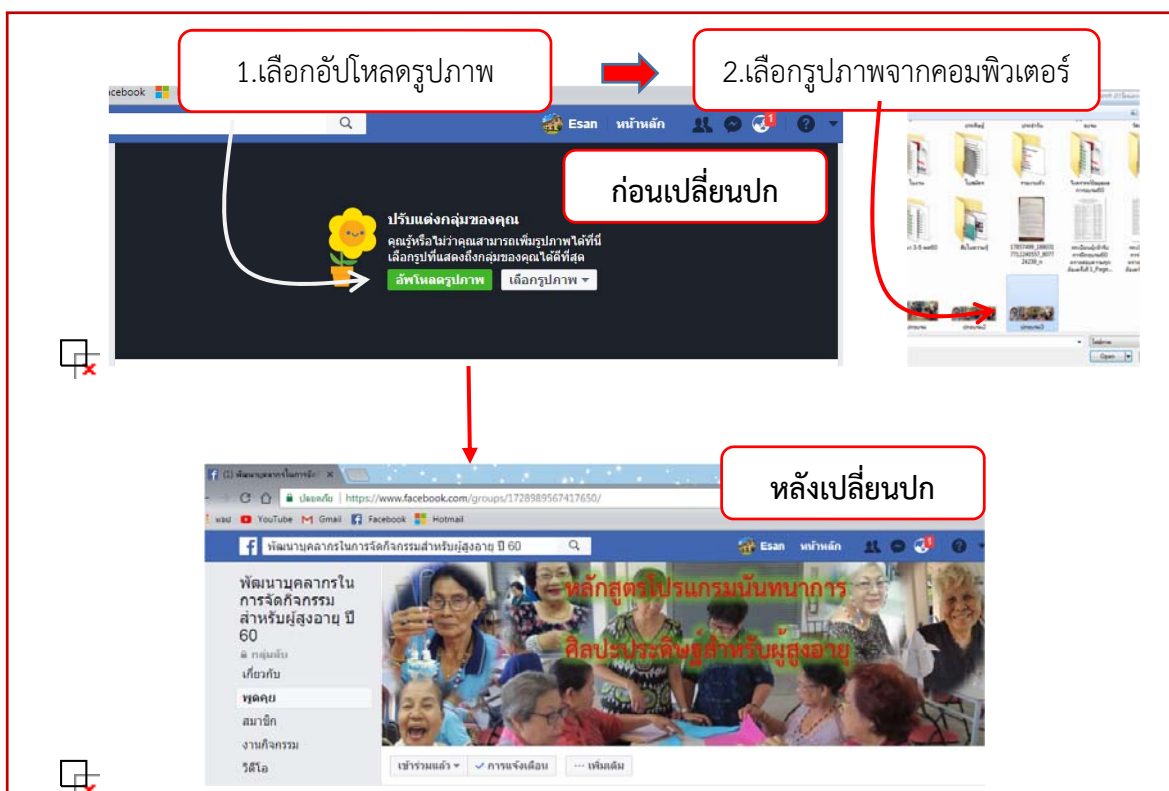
1.เลือกอัปโหลดรูปภาพ

2.เลือกรูปภาพจากคอมพิวเตอร์

acebook

Esan หน้าหลัก

ก่อนเปลี่ยนปก

ปรับแต่งกลุ่มของคุณ

คุณรู้หรือไม่ว่าคุณสามารถเพิ่มรูปภาพได้ที่นี่ เลือกรูปที่แสดงถึงกลุ่มของคุณได้ดีที่สุด

อัพโหลดรูปภาพ

เลือกรูปภาพ

Open

หลังเปลี่ยนปก

(1) พัฒนาบุคลากรในการจัดกิ

ปลอดภัย | https://www.facebook.com/groups/1728989567417650/

YouTube Gmail Facebook Hotmail

พัฒนาบุคลากรในการจัดกิจกรรมสำหรับผู้สูงอายุ ปี 60

Esan หน้าหลัก

พัฒนาบุคลากรในการจัดกิจกรรมสำหรับผู้สูงอายุ ปี 60

กลุ่มลับ

เกี่ยวกับ

พูดคุย

สมาชิก

งานกิจกรรม

วิดีโอ

หลักสูตรโปรแกรมนันทนาการ

ศิลปะประดิษฐ์สำหรับผู้สูงอายุ

เข้าร่วมแล้ว

การแจ้งเตือน

เพิ่มเติม